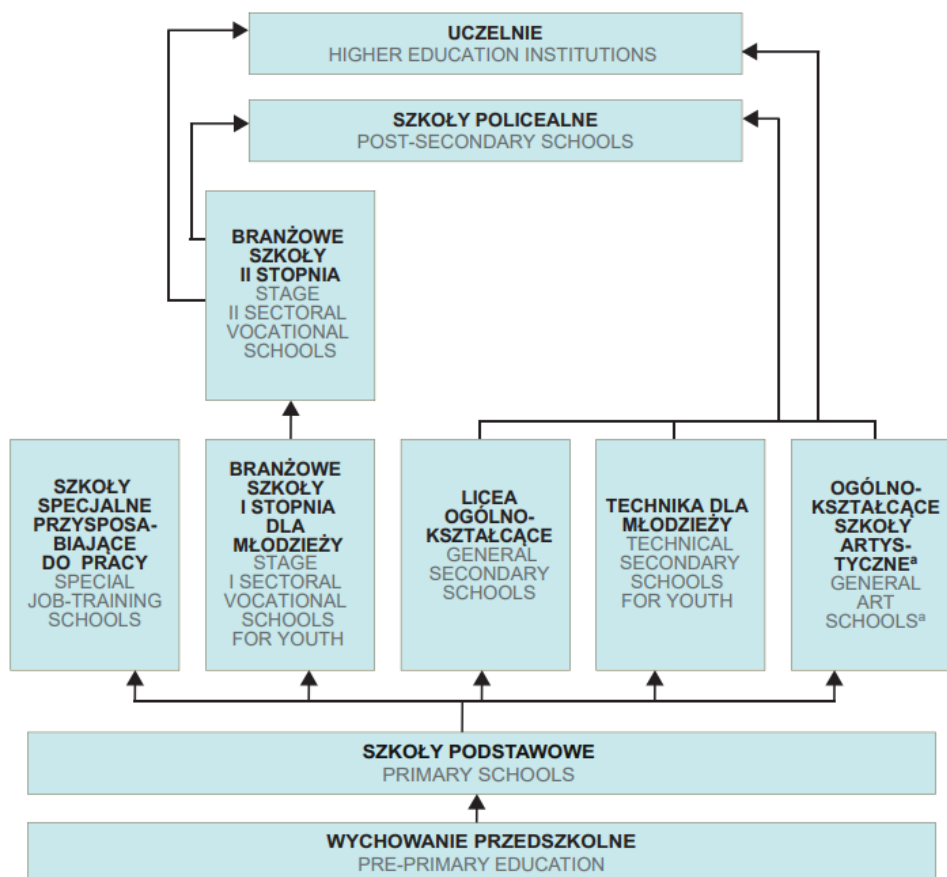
UCZELNIE
HIGHER EDUCATION INSTITUTIONS

SZKOŁY POLICEALNE
POST-SECONDARY SCHOOLS

BRANŻOWE SZKOŁY II STOPNIA
STAGE II SECTORAL VOCATIONAL SCHOOLS

SZKOŁY SPECJALNE PRZYSPOSABIAJĄCE DO PRACY
SPECIAL JOB-TRAINING SCHOOLS

BRANŻOWE SZKOŁY I STOPNIA DLA MŁODZIEŻY
STAGE I SECTORAL VOCATIONAL SCHOOLS FOR YOUTH

LICEA OGÓLNOKSZTAŁCĄCE
GENERAL SECONDARY SCHOOLS

TECHNIKA DLA MŁODZIEŻY
TECHNICAL SECONDARY SCHOOLS FOR YOUTH

OGÓLNOKSZTAŁCĄCE SZKOŁY ARTYSTYCZNE$^{a}$
GENERAL ART SCHOOLS$^{a}$

SZKOŁY PODSTAWOWE
PRIMARY SCHOOLS

WYCHOWANIE PRZEDSZKOLNE
PRE-PRIMARY EDUCATION